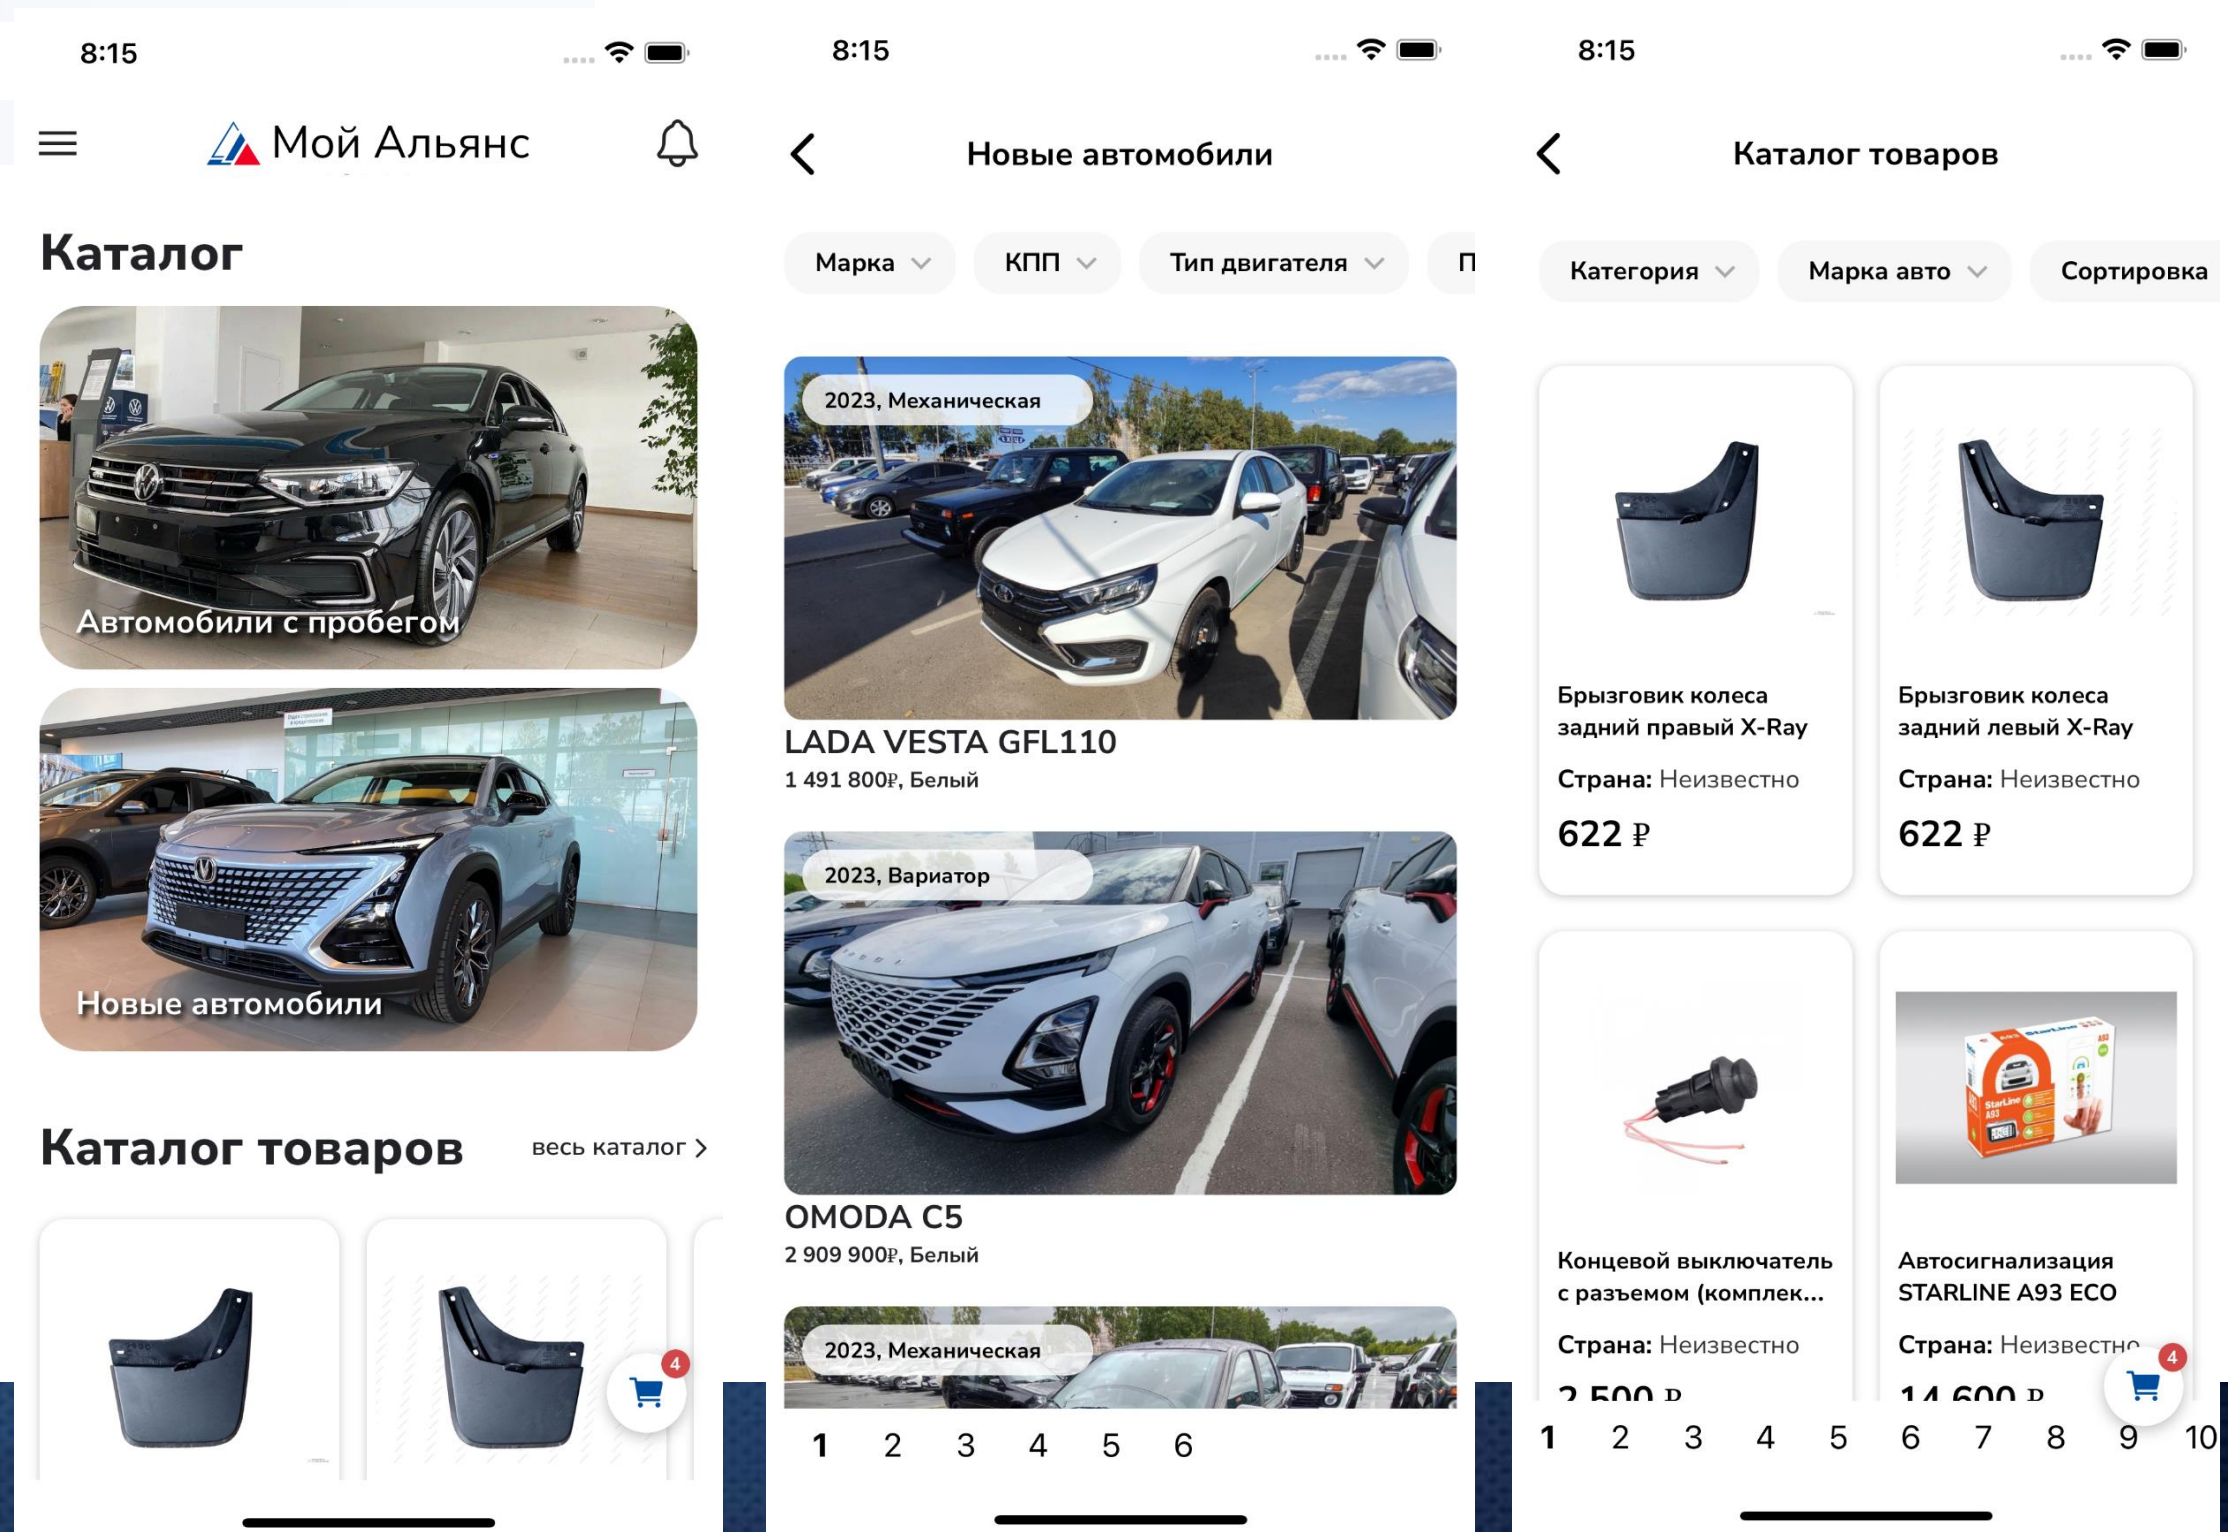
8:15

Мой Альянс

Каталог

Автомобили с пробегом

Новые автомобили

Каталог товаров

весь каталог

4

8:15

Новые автомобили

Марка КПП Тип двигателя П

2023, Механическая

LADA VESTA GFL110

1 491 800₽, Белый

2023, Вариатор

OMODA C5

2 909 900₽, Белый

2023, Механическая

1 2 3 4 5 6

8:15

Каталог товаров

Категория Марка авто Сортировка

Брызговик колеса задний правый X-Ray

Страна: Неизвестно

622 ₽

Брызговик колеса задний левый X-Ray

Страна: Неизвестно

622 ₽

Концевой выключатель с разъемом (комплек...

Страна: Неизвестно

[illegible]

Автосигнализация STARLINE A93 ECO

Страна: Неизвестно

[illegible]

4

1 2 3 4 5 6 7 8 9 10